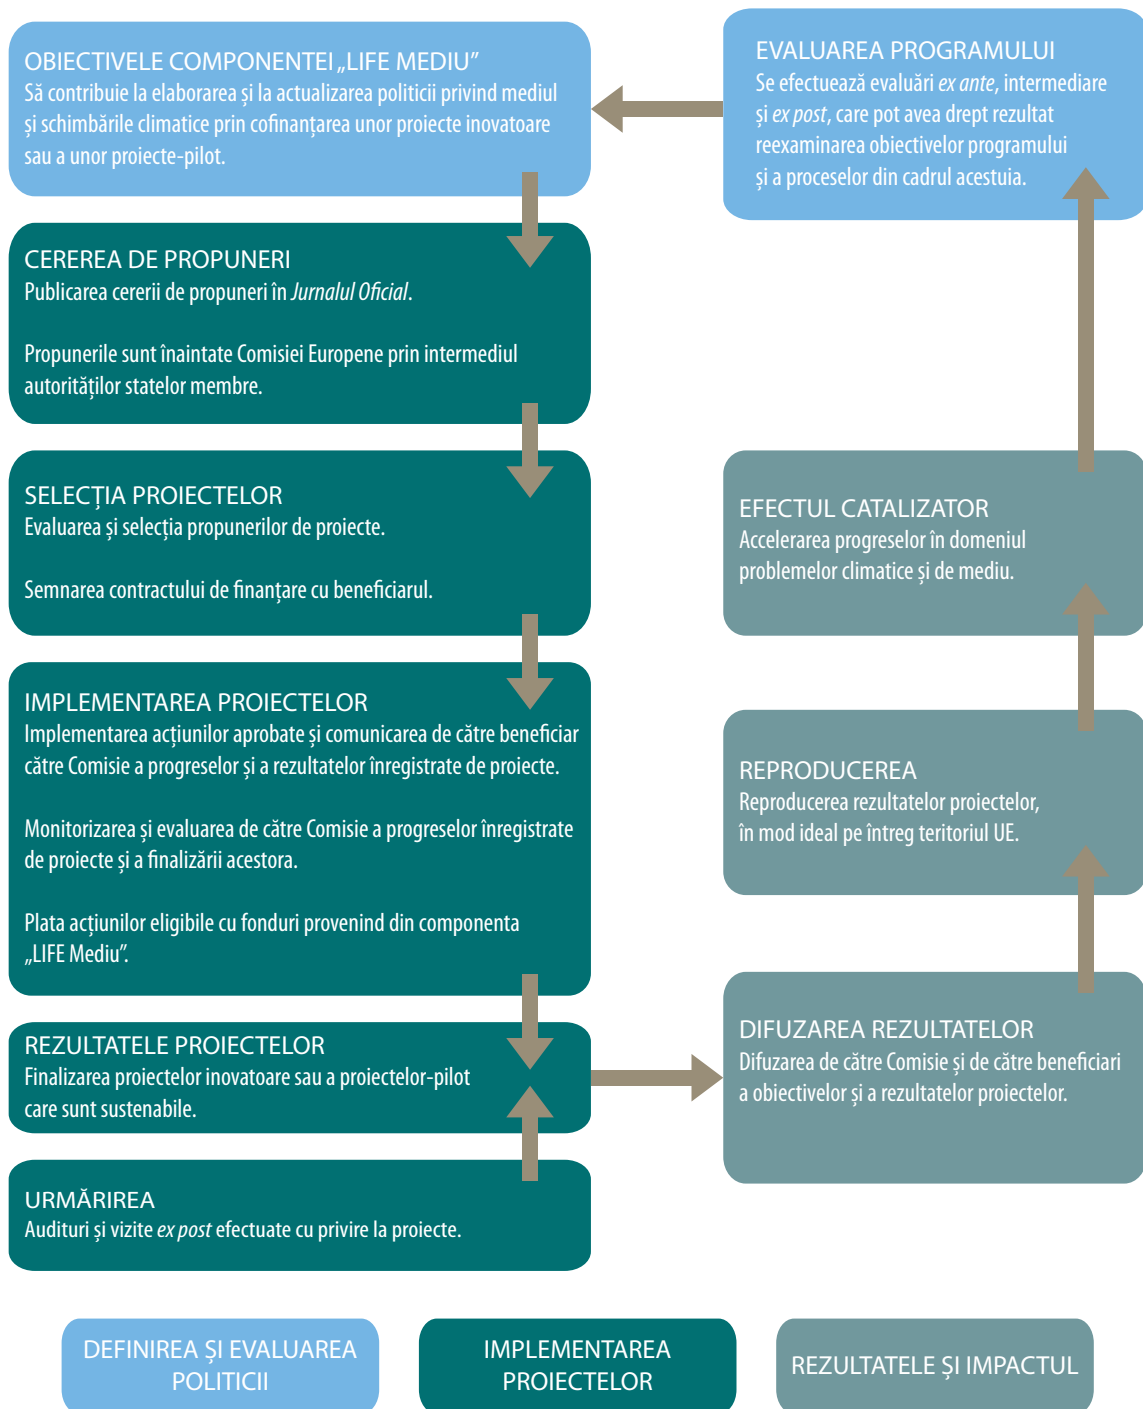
OBIECTIVELE COMPONENTEI „LIFE MEDIU”
Să contribuie la elaborarea și la actualizarea politicii privind mediul și schimbările climatice prin cofinanțarea unor proiecte inovatoare sau a unor proiecte-pilot.

EVALUAREA PROGRAMULUI
Se efectuează evaluări ex ante, intermediare și ex post, care pot avea drept rezultat reexaminarea obiectivelor programului și a proceselor din cadrul acestuia.

CEREREA DE PROPUNERI
Publicarea cererii de propuneri în Jurnalul Oficial.

Propunerile sunt înaintate Comisiei Europene prin intermediul autorităților statelor membre.

SELECȚIA PROIECTELOR
Evaluarea și selecția propunerilor de proiecte.

Semnarea contractului de finanțare cu beneficiarul.

EFECTUL CATALIZATOR
Accelerarea progreselor în domeniul problemelor climatice și de mediu.

IMPLEMENTAREA PROIECTELOR
Implementarea acțiunilor aprobate și comunicarea de către beneficiar către Comisie a progreselor și a rezultatelor înregistrate de proiecte.

Monitorizarea și evaluarea de către Comisie a progreselor înregistrate de proiecte și a finalizării acestora.

Plata acțiunilor eligibile cu fonduri provenind din componenta „LIFE Mediu”.

REPRODUCEREA
Reproducerea rezultatelor proiectelor, în mod ideal pe întreg teritoriul UE.

REZULTATELE PROIECTELOR
Finalizarea proiectelor inovatoare sau a proiectelor-pilot care sunt sustenabile.

DIFUZAREA REZULTATELOR
Difuzarea de către Comisie și de către beneficiari a obiectivelor și a rezultatelor proiectelor.

URMĂRIREA
Audituri și vizite ex post efectuate cu privire la proiecte.

DEFINIREA ȘI EVALUAREA POLITICII

IMPLEMENTAREA PROIECTELOR

REZULTATELE ȘI IMPACTUL